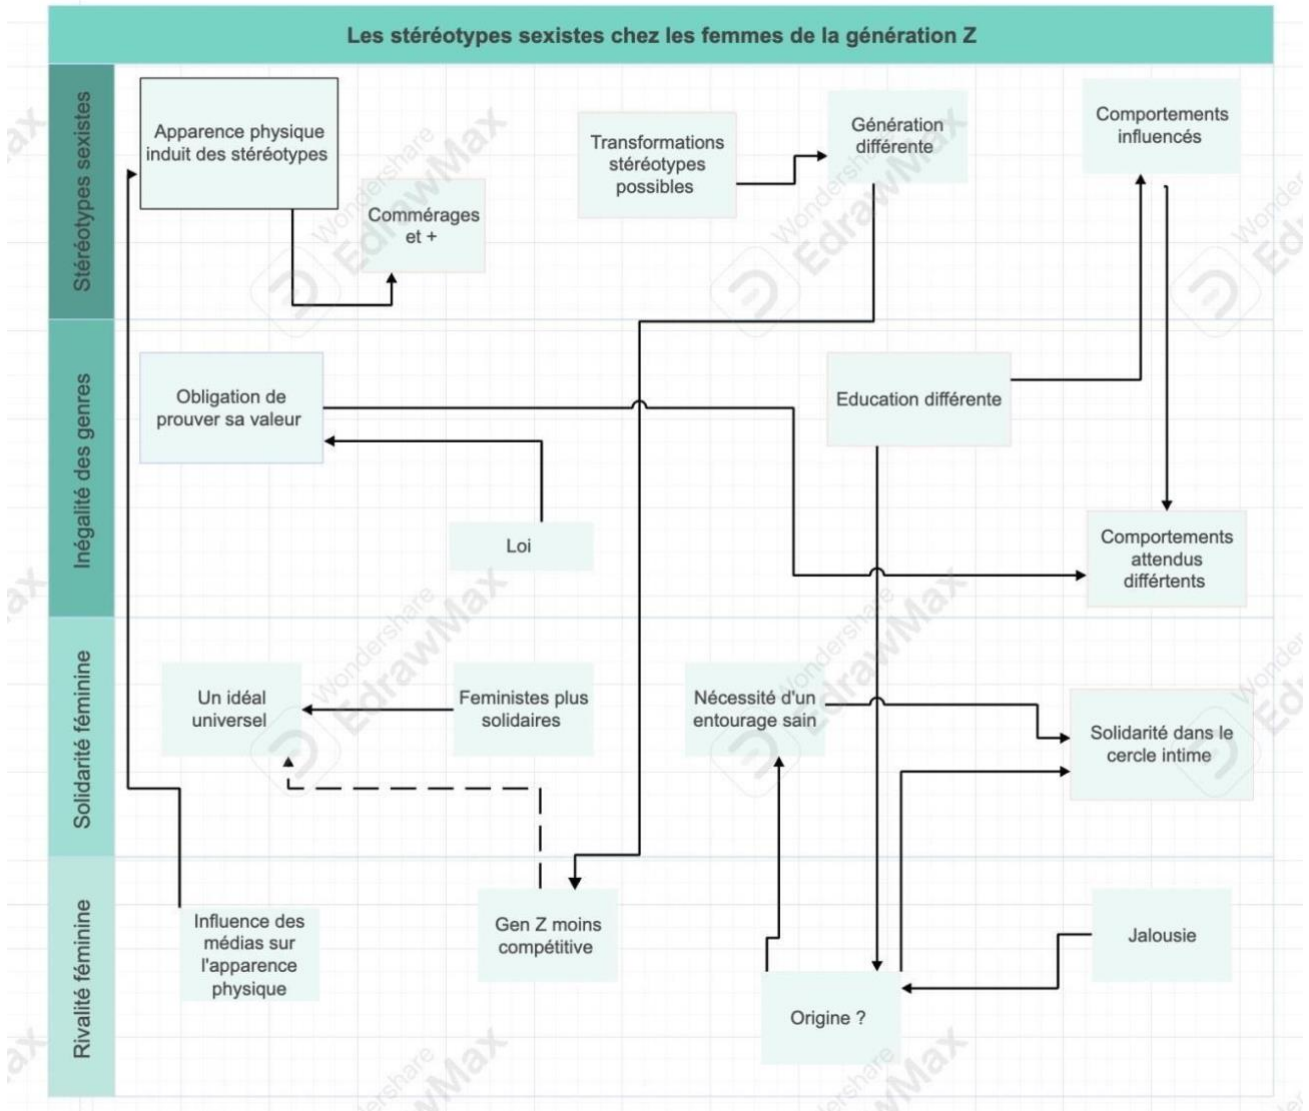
Les stéréotypes sexistes chez les femmes de la génération Z

Stéréotypes sexistes

Apparence physique induit des stéréotypes

Commérages et +

Transformations stéréotypes possibles

Génération différente

Comportements influencés

Inégalité des genres

Obligation de prouver sa valeur

Education différente

Loi

Comportements attendus difféntents

Solidarité féminine

Un idéal universel

Feministes plus solidaires

Nécessité d'un entourage sain

Solidarité dans le cercle intime

Rivalité féminine

Influence des médias sur l'apparence physique

Gen Z moins compétitive

Jalousie

Origine ?

Wondershare EdrawMax